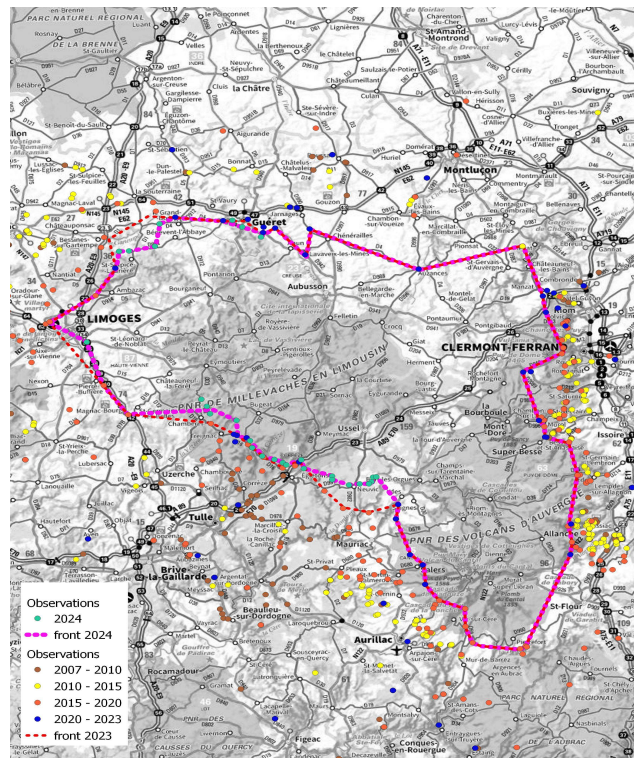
PARC NATUREL RÉGIONAL
DE LA BRENNE
St-Amand-Montrond
la Châtre
Montluçon
Souvigny
Guéret
Aubusson
LIMOGES
CLERMONT-FERRAND
Riom
Issoire
PNR DE MILLEVACHES EN LIMOUSIN
Ussel
Uzerche
Tulle
Brive-la-Gaillarde
Mauriac
PNR DES VOLCANS D'AUVERGNE
Aurillac
St-Flour
Super-Besse
La Bourboule
Beaulieu-sur-Dordogne
Rocamadour
Figeac
Conques-en-Rouergue
CAUSSES DU QUERCY
Observations
2024
front 2024
Observations
2007 - 2010
2010 - 2015
2015 - 2020
2020 - 2023
front 2023